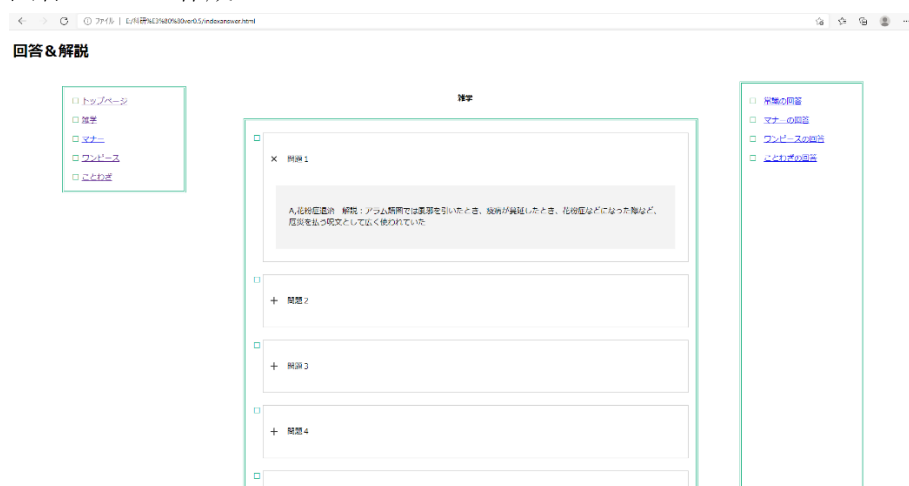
ファイル | E:/科目%E3%80%80ver0.5/indexanswer.html

回答＆解説

トップページ
雑学
マナー
ワンピース
ことわざ

雑学

× 問題１

A.花粉症退治　解説：アラム語圏では風邪を引いたとき、疫病が蔓延したとき、花粉症などになった際など、厄災を払う呪文として広く使われていた

＋ 問題２

＋ 問題３

＋ 問題４

雑学の回答
マナーの回答
ワンピースの回答
ことわざの回答